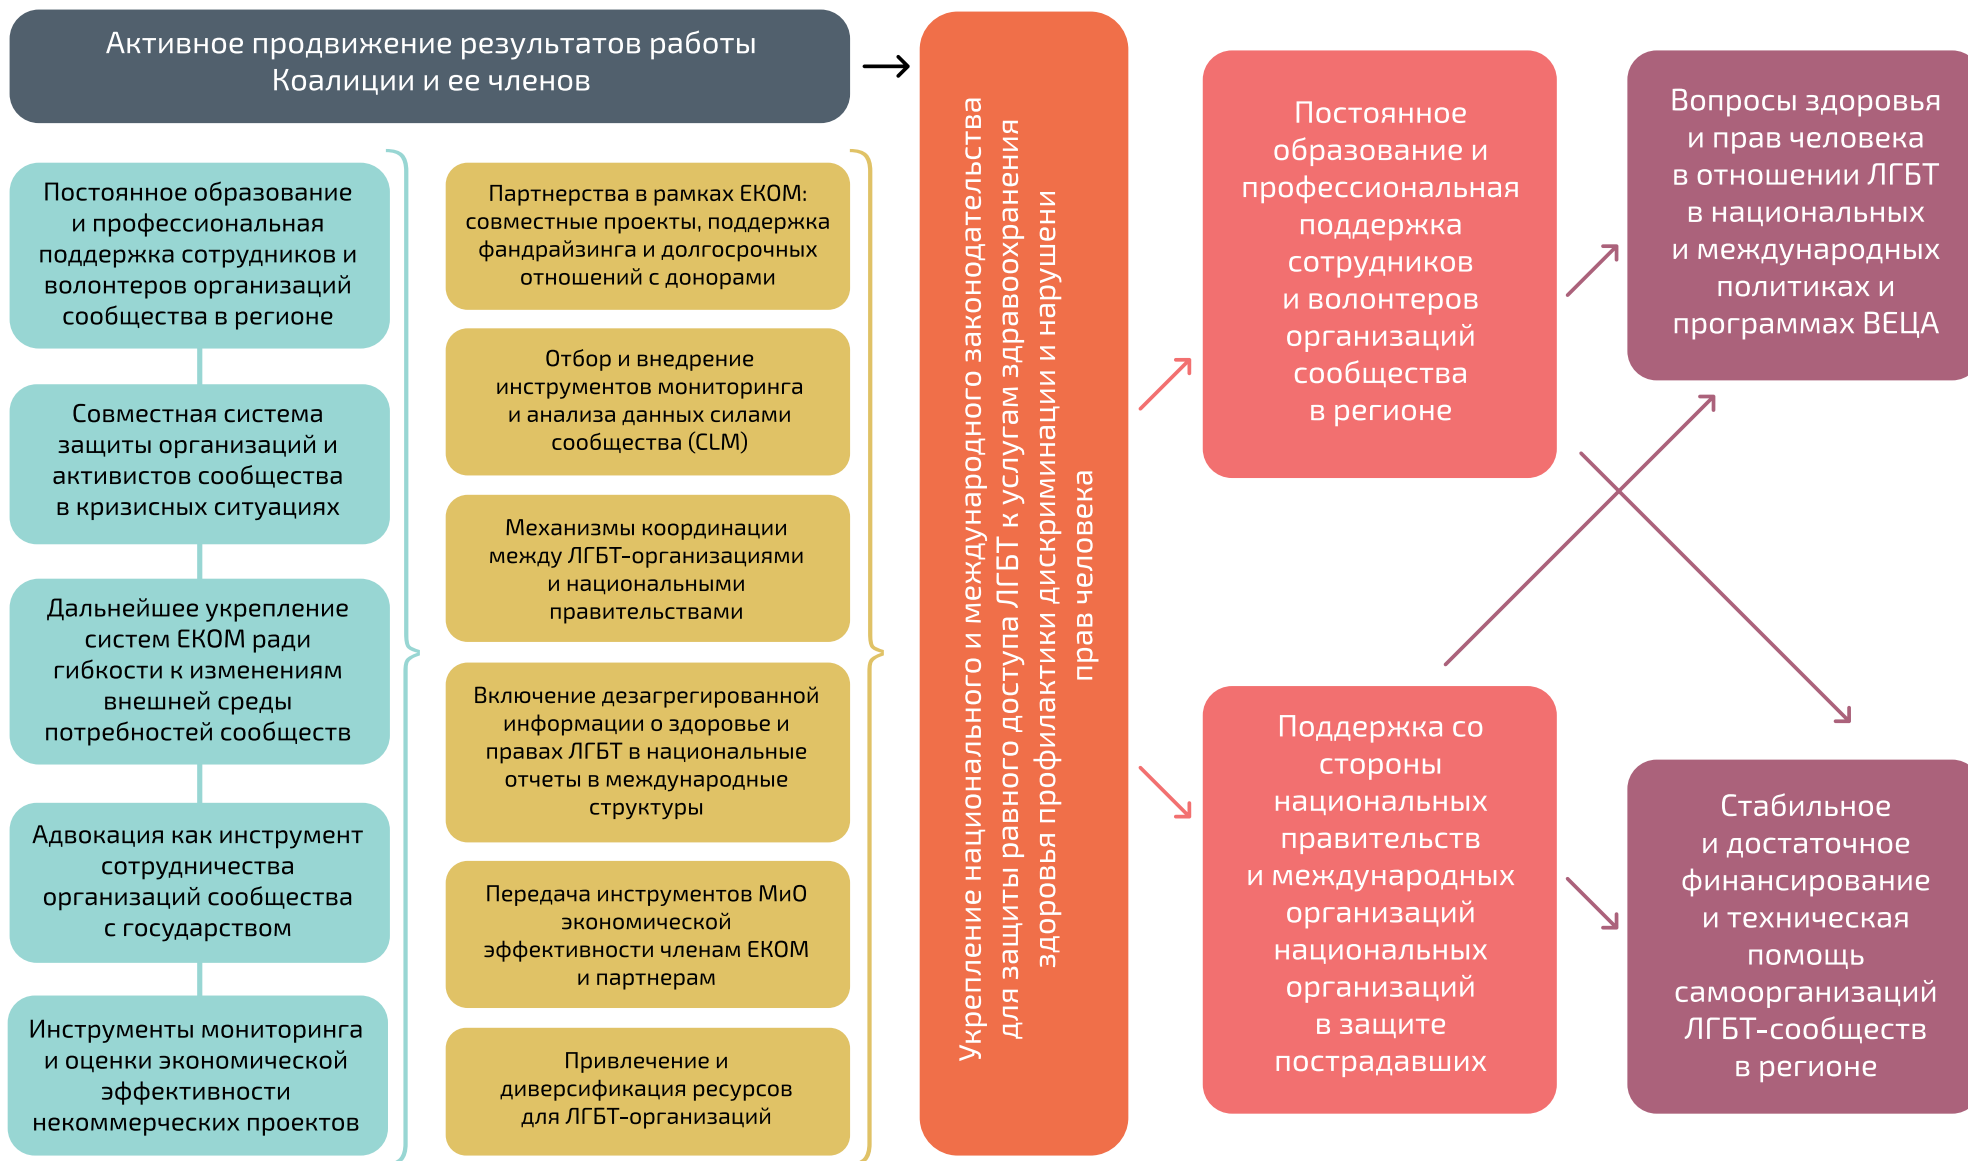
Активное продвижение результатов работы Коалиции и ее членов

Постоянное образование и профессиональная поддержка сотрудников и волонтеров организаций сообщества в регионе

Совместная система защиты организаций и активистов сообщества в кризисных ситуациях

Дальнейшее укрепление систем ЕКОМ ради гибкости к изменениям внешней среды потребностей сообществ

Адвокация как инструмент сотрудничества организаций сообщества с государством

Инструменты мониторинга и оценки экономической эффективности некоммерческих проектов

Партнерства в рамках ЕКОМ: совместные проекты, поддержка фандрайзинга и долгосрочных отношений с донорами

Отбор и внедрение инструментов мониторинга и анализа данных силами сообщества (CLM)

Механизмы координации между ЛГБТ-организациями и национальными правительствами

Включение дезагрегированной информации о здоровье и правах ЛГБТ в национальные отчеты в международные структуры

Передача инструментов МиО экономической эффективности членам ЕКОМ и партнерам

Привлечение и диверсификация ресурсов для ЛГБТ-организаций

Укрепление национального и международного законодательства для защиты равного доступа ЛГБТ к услугам здравоохранения здоровья профилактики дискриминации и нарушени прав человека

Постоянное образование и профессиональная поддержка сотрудников и волонтеров организаций сообщества в регионе

Поддержка со стороны национальных правительств и международных организаций национальных организаций в защите пострадавших

Вопросы здоровья и прав человека в отношении ЛГБТ в национальных и международных политиках и программах ВЕЦА

Стабильное и достаточное финансирование и техническая помощь самоорганизаций ЛГБТ-сообществ в регионе